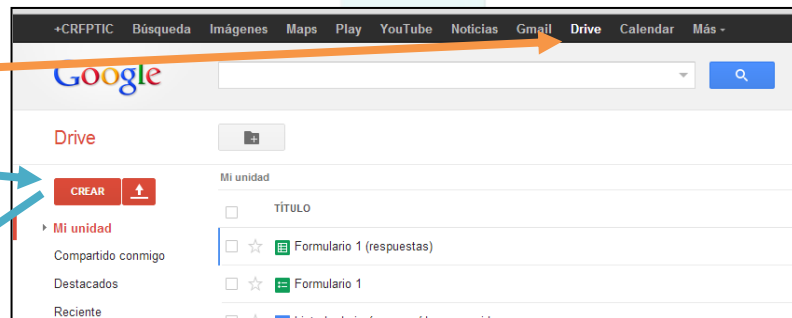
+CRFPTIC Búsqueda Imágenes Maps Play YouTube Noticias Gmail Drive Calendar Más

Google

Drive

CREAR

Mi unidad

Mi unidad
Compartido conmigo
Destacados
Reciente

TÍTULO

Formulario 1 (respuestas)

Formulario 1

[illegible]